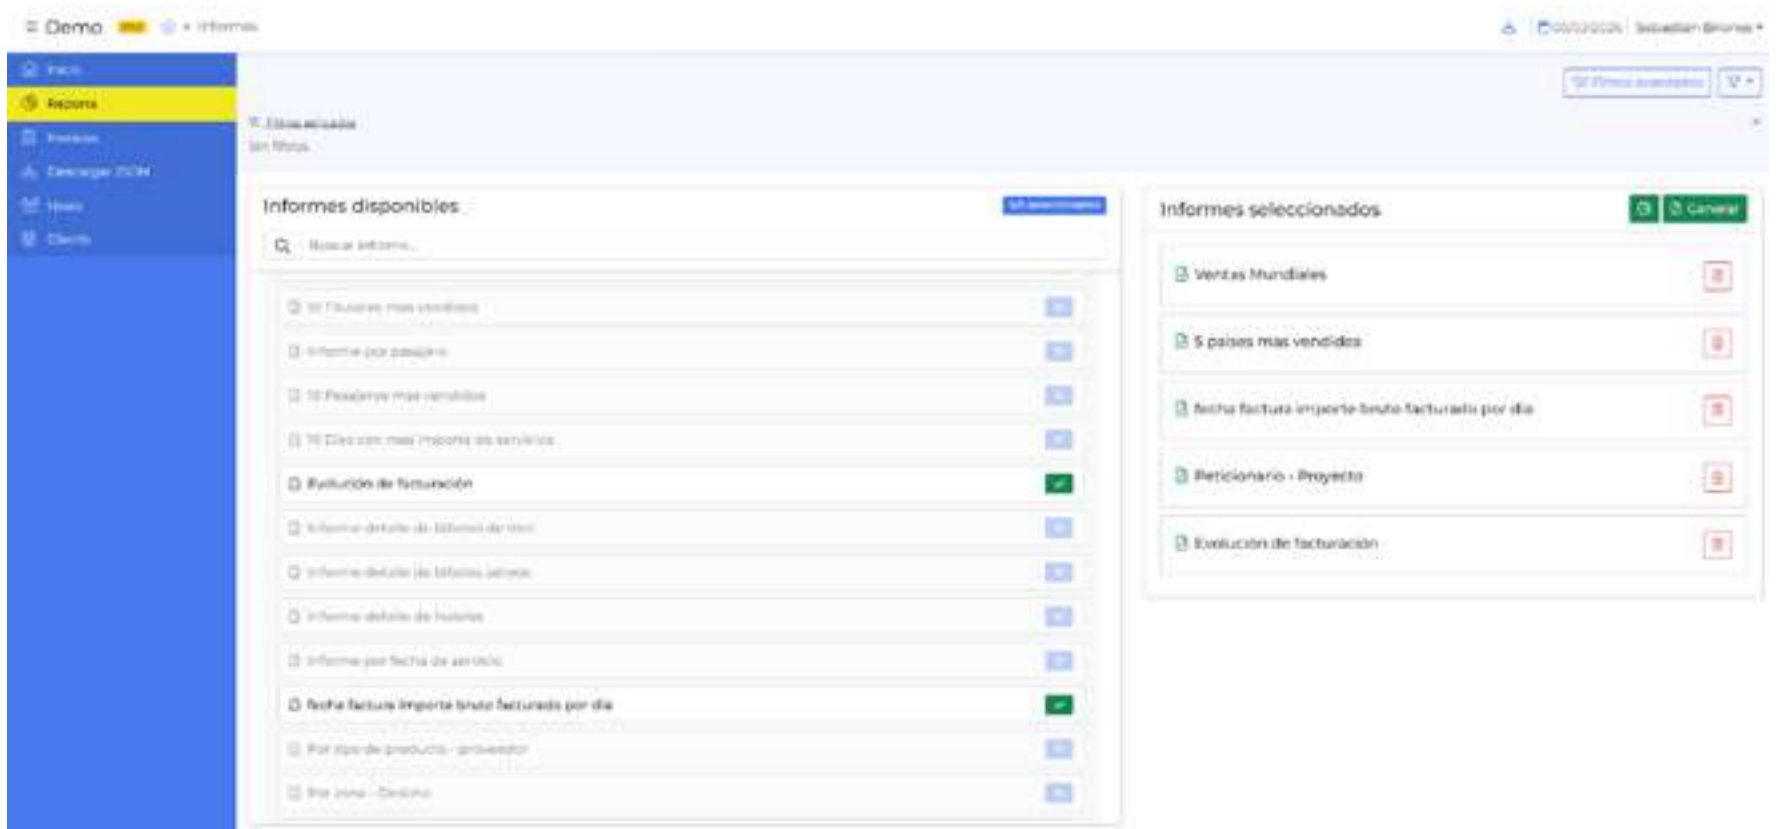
≡ Demo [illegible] Informes

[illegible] Sebastian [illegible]

Inicio
Reports
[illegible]
Descargar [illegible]
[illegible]
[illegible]

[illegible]

Filtros aplicados
Sin filtros

Informes disponibles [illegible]

Buscar informe...

10 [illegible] más vendidos
Informe por pasajero
10 Pasajeros más vendidos
10 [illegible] con más importe de servicios
Evolución de facturación
Informe detalle de billetes de tren
Informe detalle de billetes aéreos
Informe detalle de hoteles
Informe por fecha de servicio
fecha factura importe bruto facturado por dia
Por tipo de producto - proveedor
Por zona - Destino

Informes seleccionados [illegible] Generar

Ventas Mundiales
5 paises mas vendidos
fecha factura importe bruto facturado por dia
Peticionario - Proyecto
Evolución de facturación